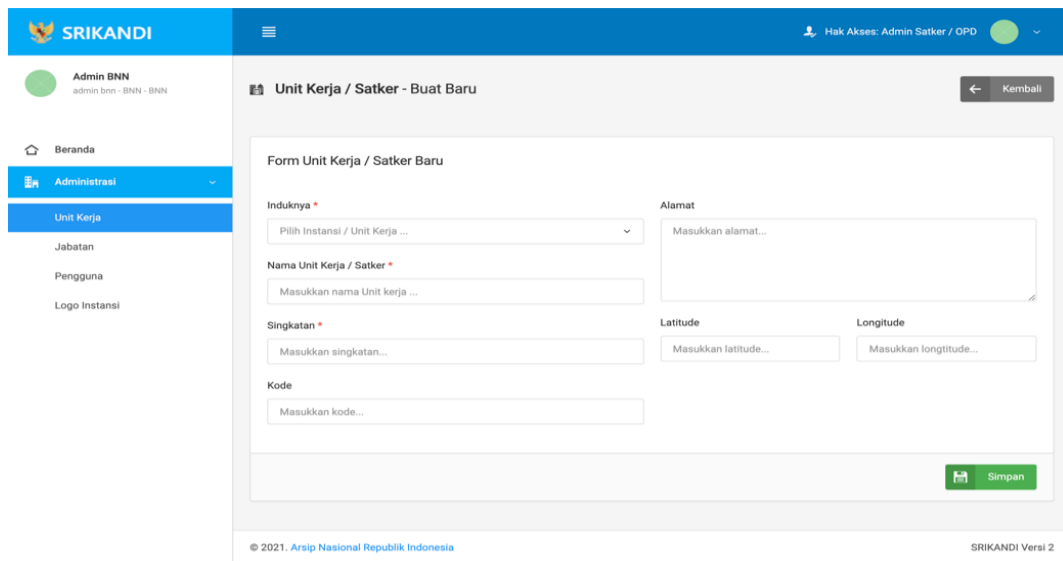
SRIKANDI

Hak Akses: Admin Satker / OPD

Admin BNN
admin bnn - BNN - BNN

Beranda
Administrasi
Unit Kerja
Jabatan
Pengguna
Logo Instansi

Unit Kerja / Satker - Buat Baru

Kembali

Form Unit Kerja / Satker Baru

Induknya *
Pilih Instansi / Unit Kerja ...

Nama Unit Kerja / Satker *
Masukkan nama Unit kerja ...

Singkatan *
Masukkan singkatan...

Kode
Masukkan kode...

Alamat
Masukkan alamat...

Latitude
Masukkan latitude...

Longitude
Masukkan longtitude...

Simpan

© 2021. Arsip Nasional Republik Indonesia

SRIKANDI Versi 2